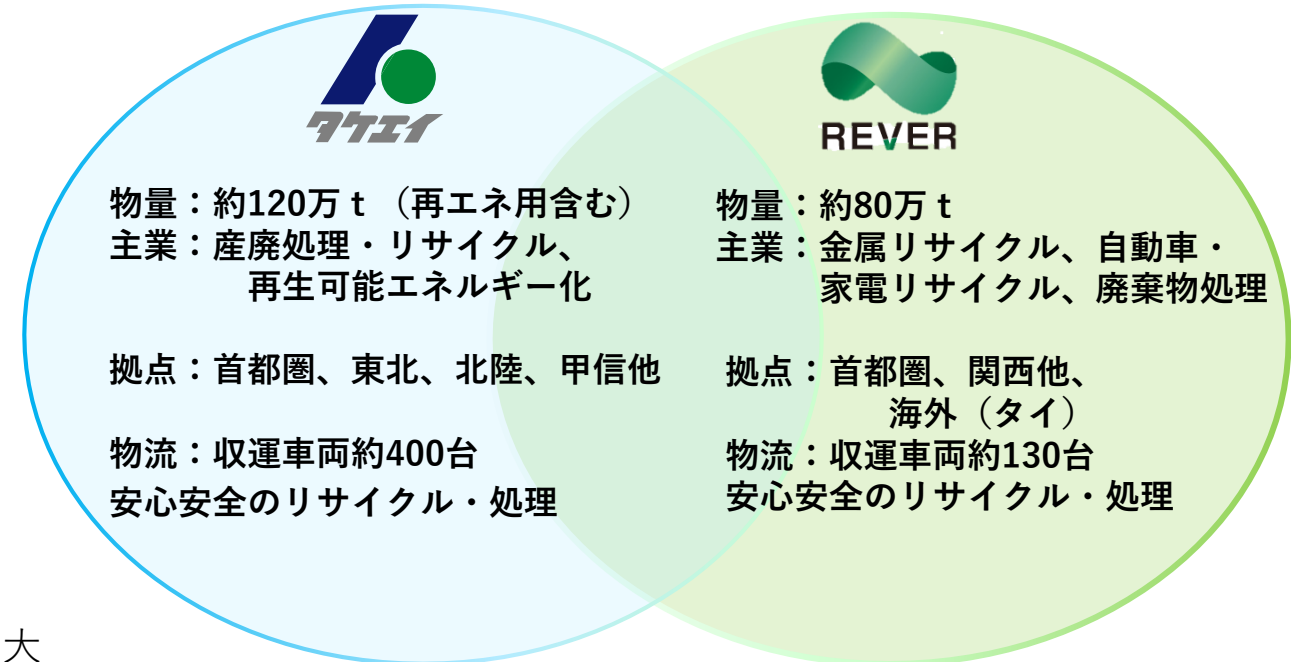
タケエイ

物量：約120万ｔ（再エネ用含む）
主業：産廃処理・リサイクル、
再生可能エネルギー化

拠点：首都圏、東北、北陸、甲信他

物流：収運車両約400台
安心安全のリサイクル・処理

REVER

物量：約80万ｔ
主業：金属リサイクル、自動車・
家電リサイクル、廃棄物処理

拠点：首都圏、関西他、
海外（タイ）
物流：収運車両約130台
安心安全のリサイクル・処理

大